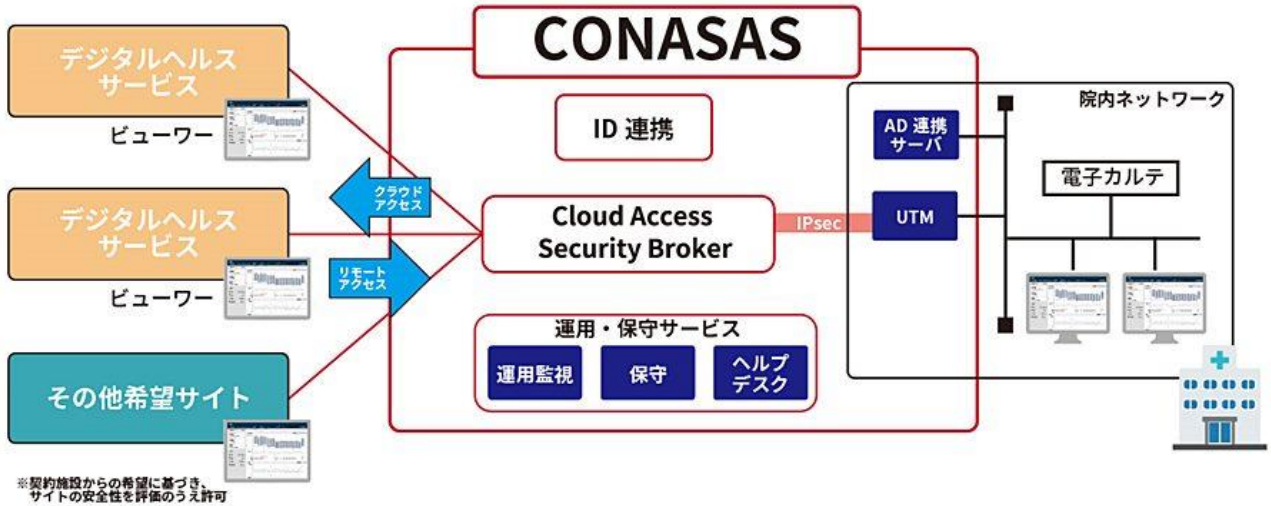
CONASAS

デジタルヘルスサービス

ビューワー

デジタルヘルスサービス

ビューワー

その他希望サイト

※契約施設からの希望に基づき、サイトの安全性を評価のうえ許可

クラウドアクセス

リモートアクセス

ID 連携

Cloud Access Security Broker

IPsec

運用・保守サービス

運用監視

保守

ヘルプデスク

院内ネットワーク

AD 連携サーバ

UTM

電子カルテ